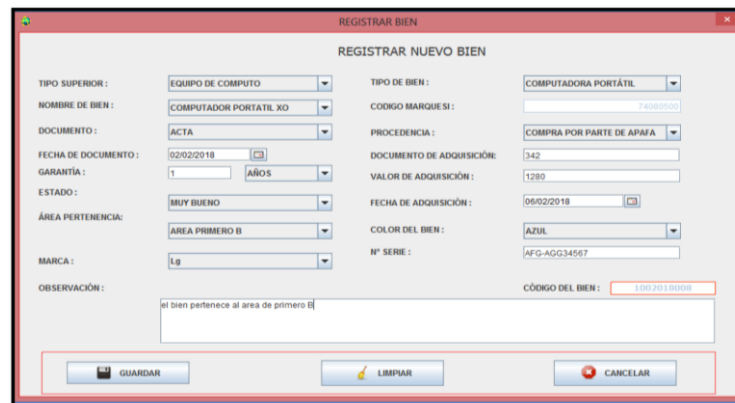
REGISTRAR BIEN

REGISTRAR NUEVO BIEN

TIPO SUPERIOR : EQUIPO DE COMPUTO
NOMBRE DE BIEN : COMPUTADOR PORTATIL XO
DOCUMENTO : ACTA
FECHA DE DOCUMENTO : 02/02/2018
GARANTÍA : 1 AÑOS
ESTADO : MUY BUENO
ÁREA PERTENENCIA: AREA PRIMERO B
MARCA : Lg

TIPO DE BIEN : COMPUTADORA PORTÁTIL
CODIGO MARQUESI : 74080500
PROCEDENCIA : COMPRA POR PARTE DE APAFA
DOCUMENTO DE ADQUISICIÓN: 342
VALOR DE ADQUISICIÓN : 1280
FECHA DE ADQUISICIÓN : 06/02/2018
COLOR DEL BIEN : AZUL
N° SERIE : AFG-AGG34567

OBSERVACIÓN :
el bien pertenece al area de primero B

CÓDIGO DEL BIEN : 1002018008

GUARDAR LIMPIAR CANCELAR